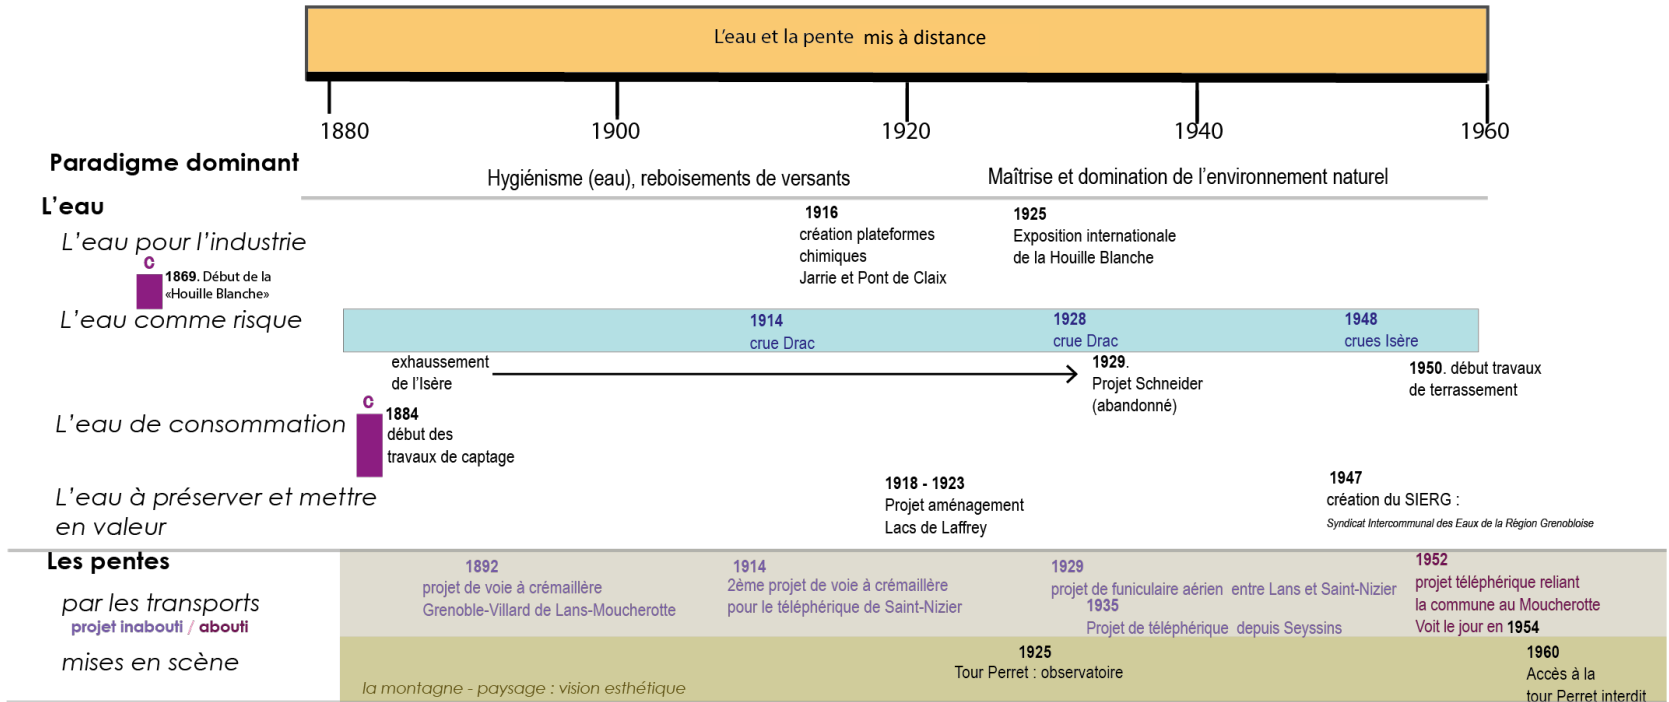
L'eau et la pente mis à distance

1880 1900 1920 1940 1960

Paradigme dominant

Hygiénisme (eau), reboisements de versants

Maîtrise et domination de l'environnement naturel

L'eau

L'eau pour l'industrie

C 1869. Début de la «Houille Blanche»

1916 création plateformes chimiques Jarrie et Pont de Claix

1925 Exposition internationale de la Houille Blanche

L'eau comme risque

1914 crue Drac

1928 crue Drac

1948 crues Isère

exhaussement de l'Isère

1929. Projet Schneider (abandonné)

1950. début travaux de terrassement

L'eau de consommation

C 1884 début des travaux de captage

L'eau à préserver et mettre en valeur

1918 - 1923 Projet aménagement Lacs de Laffrey

1947 création du SIERG : Syndicat Intercommunal des Eaux de la Région Grenobloise

Les pentes

par les transports
projet inabouti / abouti

1892 projet de voie à crémaillère Grenoble-Villard de Lans-Moucherotte

1914 2ème projet de voie à crémaillère pour le téléphérique de Saint-Nizier

1929 projet de funiculaire aérien entre Lans et Saint-Nizier

1935 Projet de téléphérique depuis Seyssins

1952 projet téléphérique reliant la commune au Moucherotte Voit le jour en 1954

mises en scène

1925 Tour Perret : observatoire

1960 Accès à la tour Perret interdit

la montagne - paysage : vision esthétique